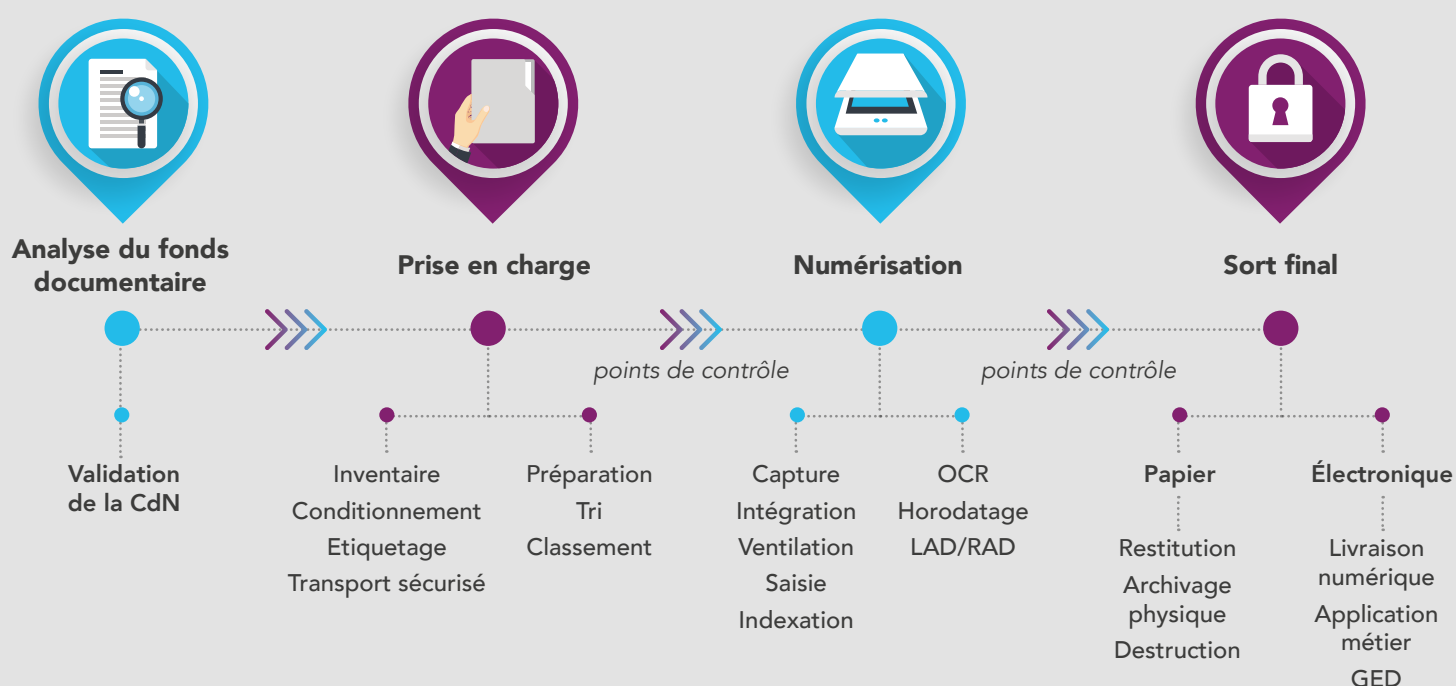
Analyse du fonds documentaire

Prise en charge

Numérisation

Sort final

points de contrôle

points de contrôle

Validation de la CdN

Inventaire
Conditionnement
Etiquetage
Transport sécurisé

Préparation
Tri
Classement

Capture
Intégration
Ventilation
Saisie
Indexation

OCR
Horodatage
LAD/RAD

Papier

Restitution
Archivage physique
Destruction

Électronique

Livraison numérique
Application métier
GED